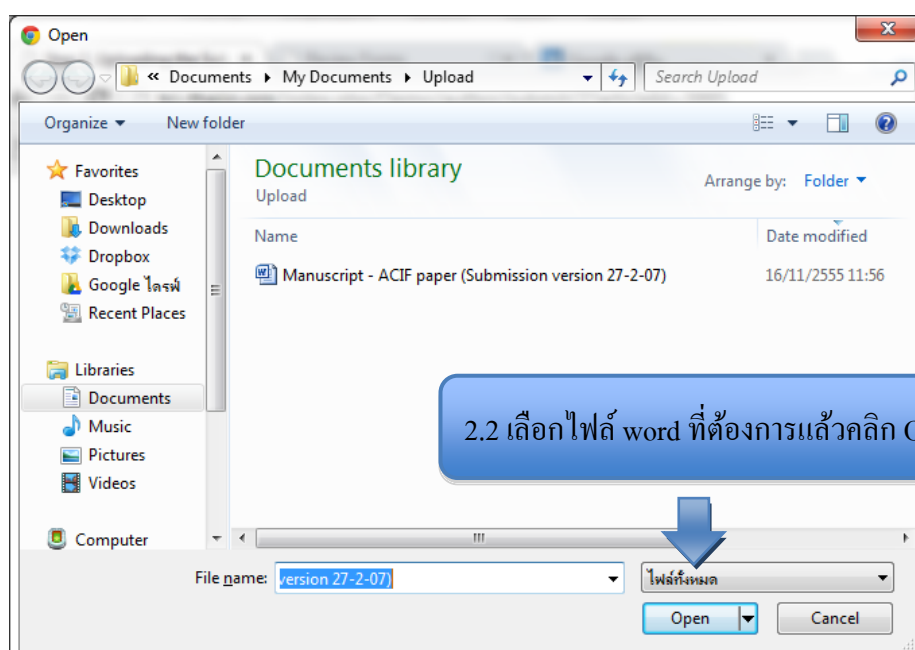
Open

« Documents ▸ My Documents ▸ Upload

Search Upload

Organize ▾ New folder

Favorites
Desktop
Downloads
Dropbox
Google ไดรฟ์
Recent Places

Libraries
Documents
Music
Pictures
Videos

Computer

Documents library
Upload

Arrange by: Folder ▾

Name
Date modified

Manuscript - ACIF paper (Submission version 27-2-07)
16/11/2555 11:56

2.2 เลือกไฟล์ word ที่ต้องการแล้วคลิก O

File name: version 27-2-07)
ไฟล์ทั้งหมด

Open
Cancel